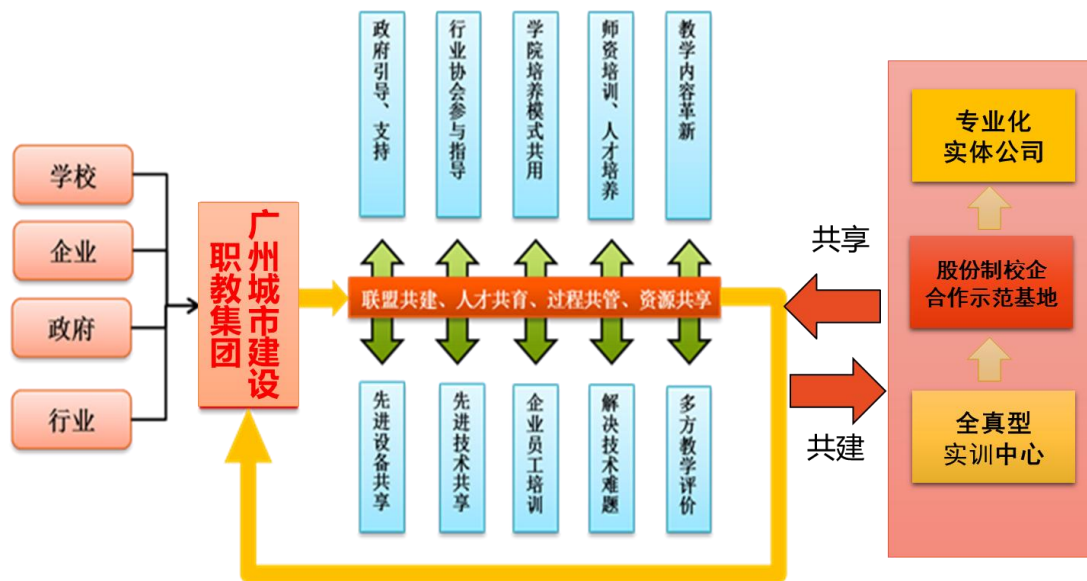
学校

企业

政府

行业

广州城市建设职教集团

政府引导、支持

行业协会参与指导

学院培养模式共用

师资培训、人才培养

教学内容革新

联盟共建、人才共育、过程共管、资源共享

先进设备共享

先进技术共享

企业员工培训

解决技术难题

多方教学评价

共享

共建

专业化实体公司

股份制校企合作示范基地

全真型实训中心